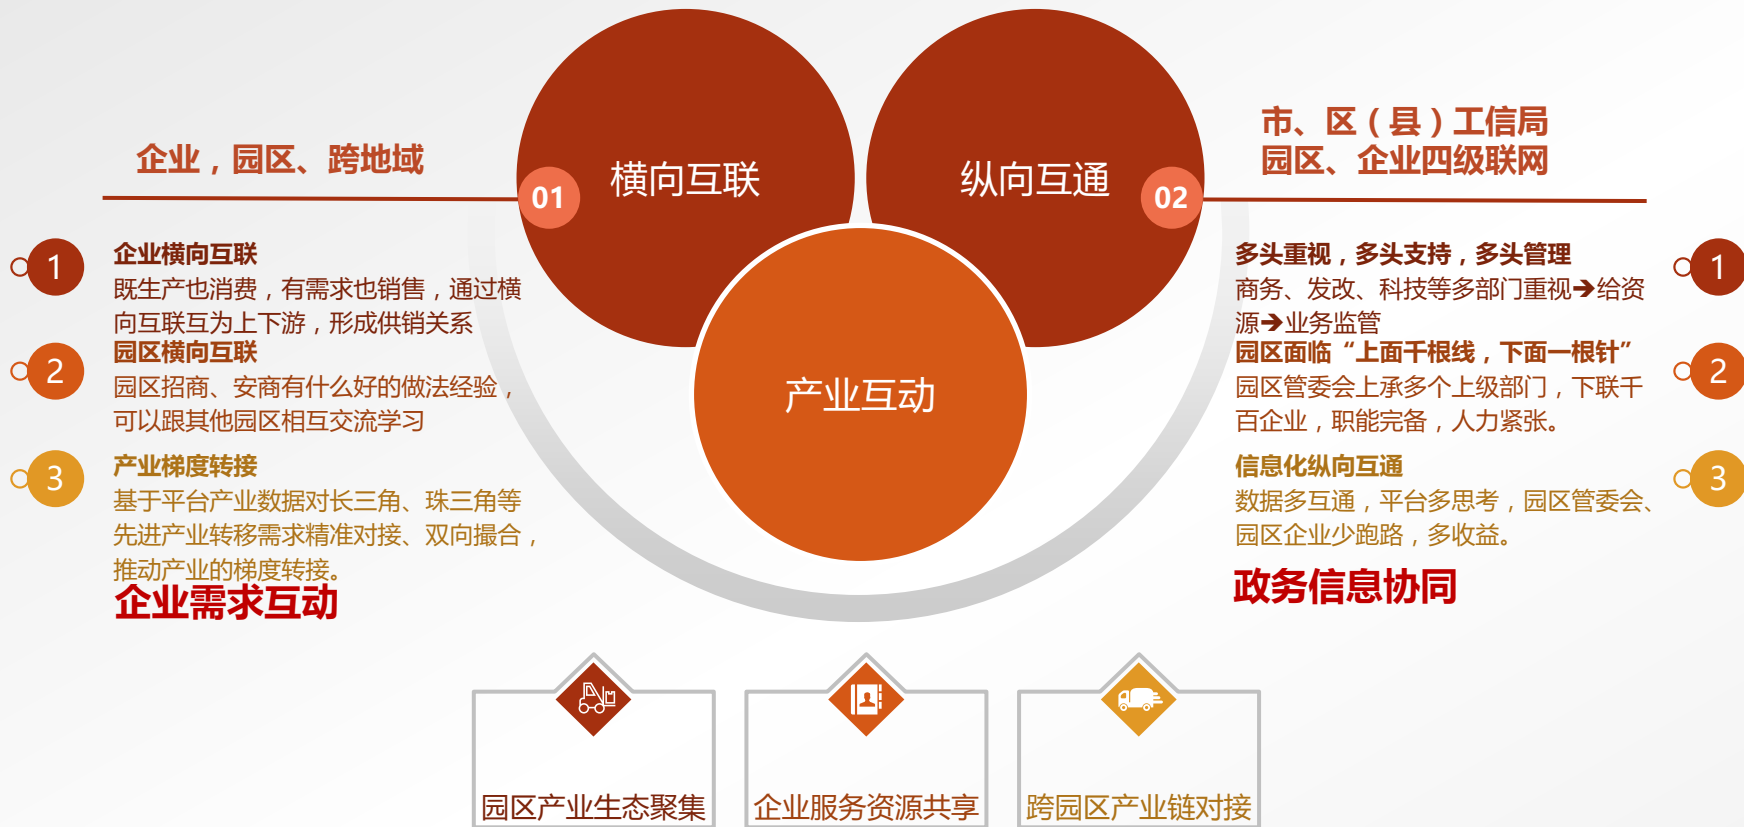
企业，园区、跨地域

01 横向互联

纵向互通 02

市、区（县）工信局
园区、企业四级联网

产业互动

1
企业横向互联
既生产也消费，有需求也销售，通过横向互联互为上下游，形成供销关系

2
园区横向互联
园区招商、安商有什么好的做法经验，可以跟其他园区相互交流学习

3
产业梯度转接
基于平台产业数据对长三角、珠三角等先进产业转移需求精准对接、双向撮合，推动产业的梯度转接。

企业需求互动

1
多头重视，多头支持，多头管理
商务、发改、科技等多部门重视➔给资源➔业务监管

2
园区面临“上面千根线，下面一根针”
园区管委会上承多个上级部门，下联千百企业，职能完备，人力紧张。

3
信息化纵向互通
数据多互通，平台多思考，园区管委会、园区企业少跑路，多收益。

政务信息协同

园区产业生态聚集

企业服务资源共享

跨园区产业链对接